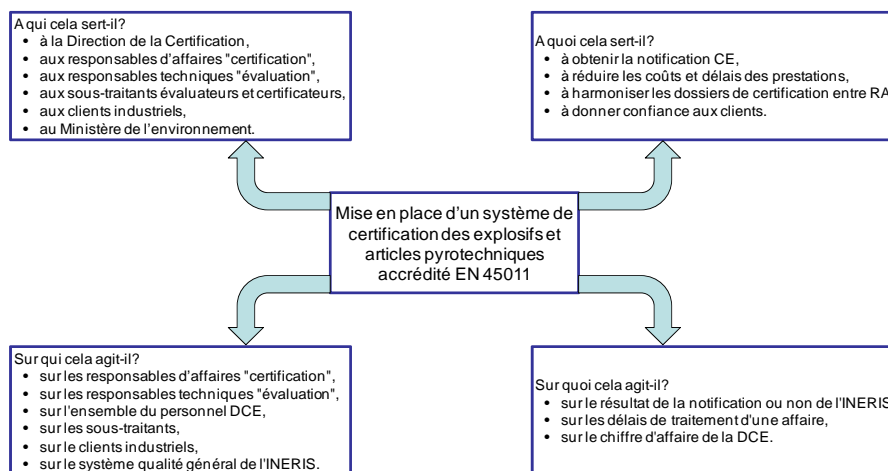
A qui cela sert-il?
• à la Direction de la Certification,
• aux responsables d'affaires "certification",
• aux responsables techniques "évaluation",
• aux sous-traitants évaluateurs et certificateurs,
• aux clients industriels,
• au Ministère de l'environnement.

A quoi cela sert-il?
• à obtenir la notification CE,
• à réduire les coûts et délais des prestations,
• à harmoniser les dossiers de certification entre RA
• à donner confiance aux clients.

Mise en place d'un système de certification des explosifs et articles pyrotechniques accrédité EN 45011

Sur qui cela agit-il?
• sur les responsables d'affaires "certification",
• sur les responsables techniques "évaluation",
• sur l'ensemble du personnel DCE,
• sur les sous-traitants,
• sur le clients industriels,
• sur le système qualité général de l'INERIS.

Sur quoi cela agit-il?
• sur le résultat de la notification ou non de l'INERIS
• sur les délais de traitement d'une affaire,
• sur le chiffre d'affaire de la DCE.